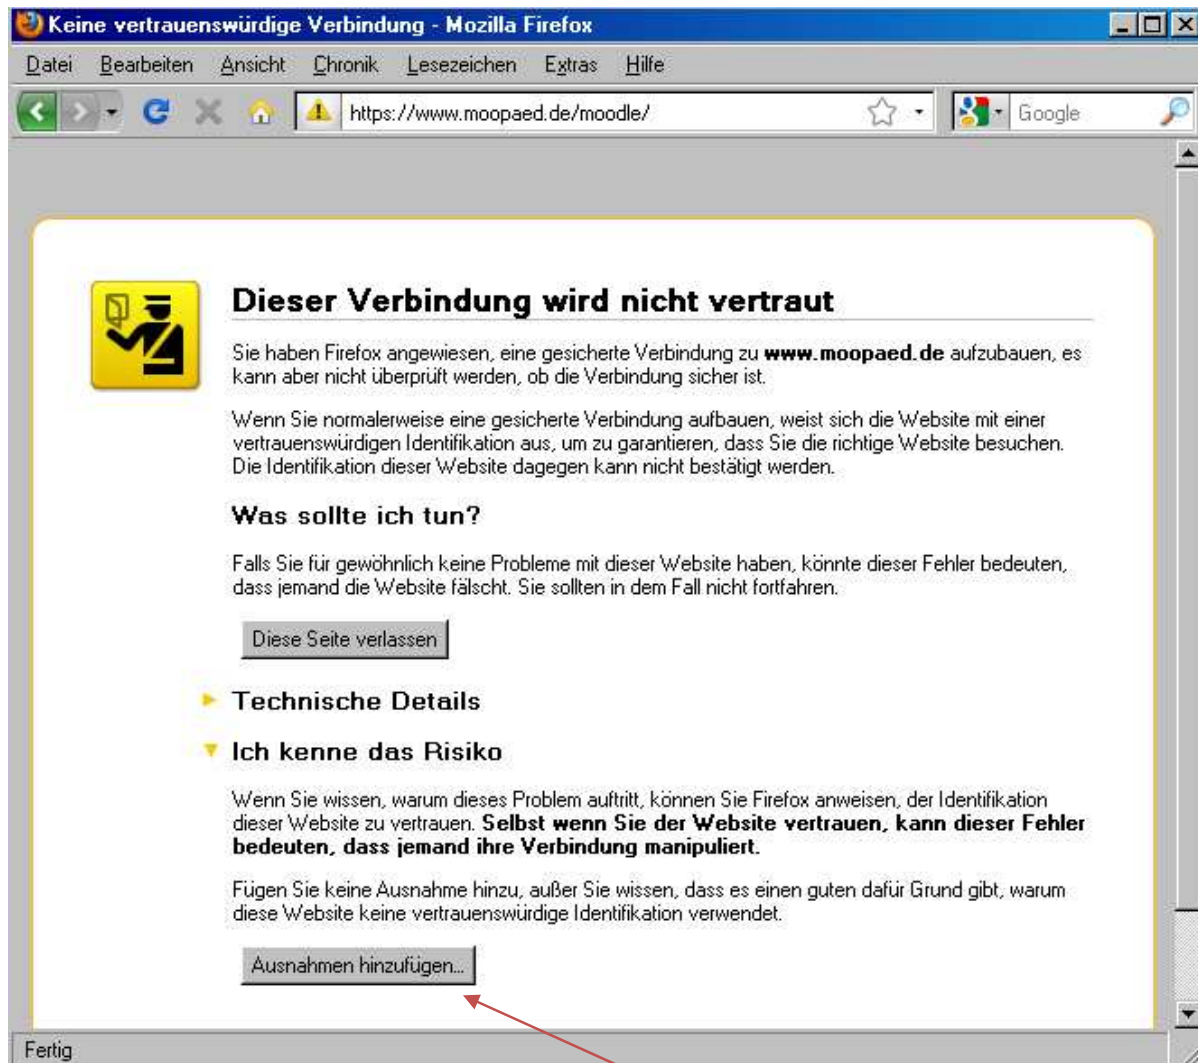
Keine vertrauenswürdige Verbindung - Mozilla Firefox

Datei Bearbeiten Ansicht Chronik Lesezeichen Extras Hilfe

https://www.moopaed.de/moodle/

Google

Dieser Verbindung wird nicht vertraut

Sie haben Firefox angewiesen, eine gesicherte Verbindung zu **www.moopaed.de** aufzubauen, es kann aber nicht überprüft werden, ob die Verbindung sicher ist.

Wenn Sie normalerweise eine gesicherte Verbindung aufbauen, weist sich die Website mit einer vertrauenswürdigen Identifikation aus, um zu garantieren, dass Sie die richtige Website besuchen. Die Identifikation dieser Website dagegen kann nicht bestätigt werden.

Was sollte ich tun?

Falls Sie für gewöhnlich keine Probleme mit dieser Website haben, könnte dieser Fehler bedeuten, dass jemand die Website fälscht. Sie sollten in dem Fall nicht fortfahren.

Diese Seite verlassen

Technische Details

Ich kenne das Risiko

Wenn Sie wissen, warum dieses Problem auftritt, können Sie Firefox anweisen, der Identifikation dieser Website zu vertrauen. **Selbst wenn Sie der Website vertrauen, kann dieser Fehler bedeuten, dass jemand ihre Verbindung manipuliert.**

Fügen Sie keine Ausnahme hinzu, außer Sie wissen, dass es einen guten dafür Grund gibt, warum diese Website keine vertrauenswürdige Identifikation verwendet.

Ausnahmen hinzufügen...

Fertig